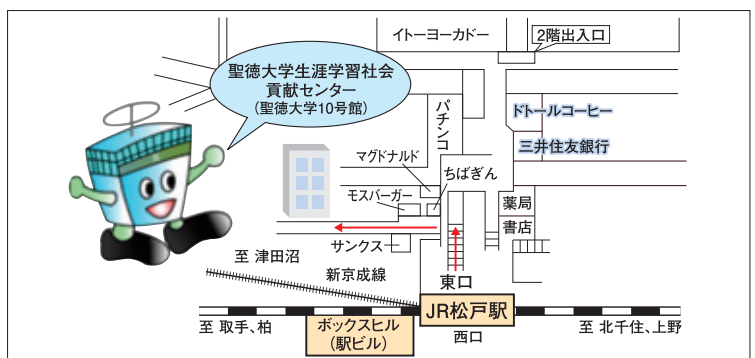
イトーヨーカドー
2階出入口
聖徳大学生涯学習社会貢献センター
(聖徳大学10号館)
パチンコ
ドトールコーヒー
三井住友銀行
マクドナルド
ちばぎん
モスバーガー
薬局
書店
サンクス
至 津田沼
新京成線
東口
JR松戸駅
至 取手、柏
ボックスヒル
(駅ビル)
西口
至 北千住、上野